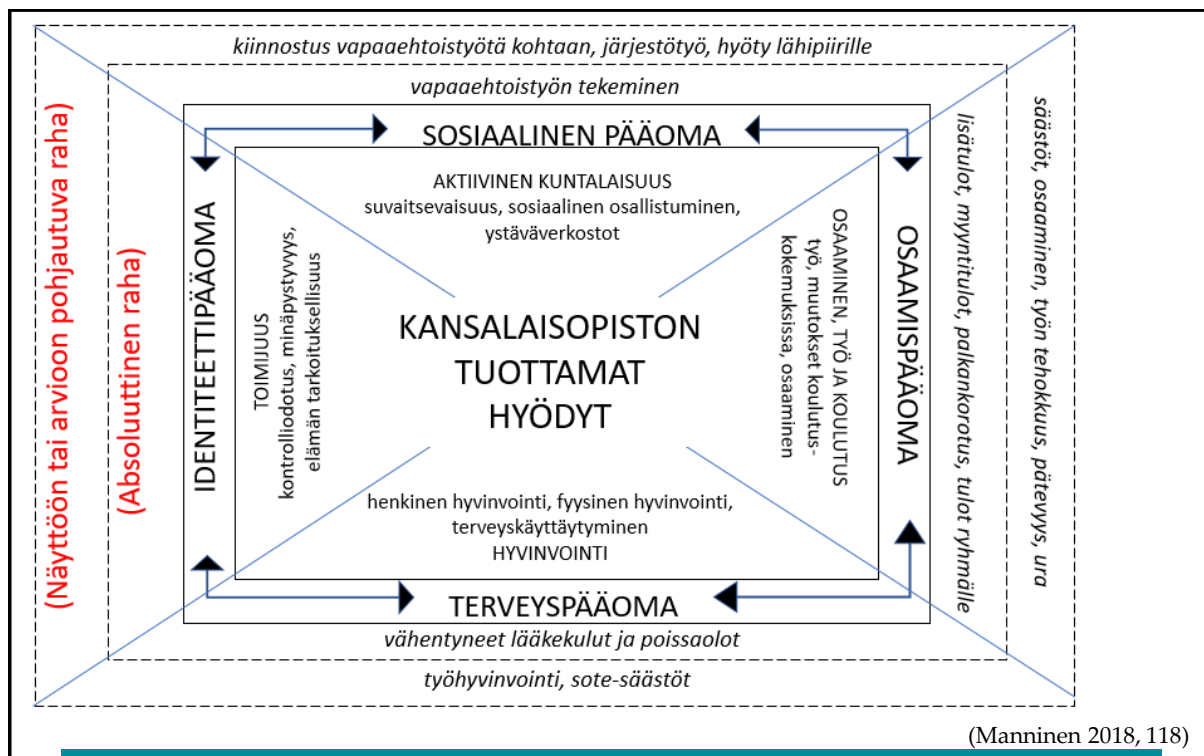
kiinnostus vapaaehtoistyötä kohtaan, järjestötyö, hyöty lähipiirille

vapaaehtoistyön tekeminen

SOSIAALINEN PÄÄOMA

AKTIIVINEN KUNTALAISUUS
suvaitsevaisuus, sosiaalinen osallistuminen, ystäväverkostot

(Näyttöön tai arvioon pohjautuva raha)

(Absoluuttinen raha)

IDENTITEETTIPÄÄOMA

TOIMIJUUS
kontrolliodotus, minäpystyvyys, elämän tarkoituksellisuus

KANSALAISOPISTON TUOTTAMAT HYÖDYT

OSAAMINEN, TYÖ JA KOULUTUS
työ, muutokset koulutuskokemuksissa, osaaminen

OSAAMISPÄÄOMA

lisätulot, myyntitulot, palkankorotus, tulot ryhmälle

säästöt, osaaminen, työn tehokkuus, pätevyys, ura

henkinen hyvinvointi, fyysinen hyvinvointi, terveyskäyttäytyminen
HYVINVOINTI

TERVEYSPÄÄOMA

vähentyneet lääkekulut ja poissaolot

työhyvinvointi, sote-säästöt

(Manninen 2018, 118)